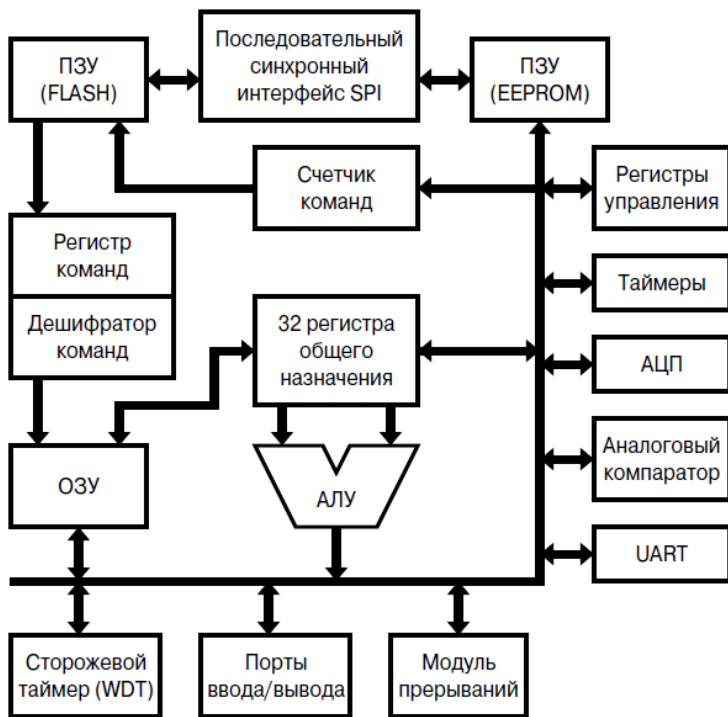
ПЗУ (FLASH)

Последовательный синхронный интерфейс SPI

ПЗУ (EEPROM)

Счетчик команд

Регистры управления

Регистр команд

Дешифратор команд

Таймеры

32 регистра общего назначения

АЦП

ОЗУ

АЛУ

Аналоговый компаратор

UART

Сторожевой таймер (WDT)

Порты ввода/вывода

Модуль прерываний